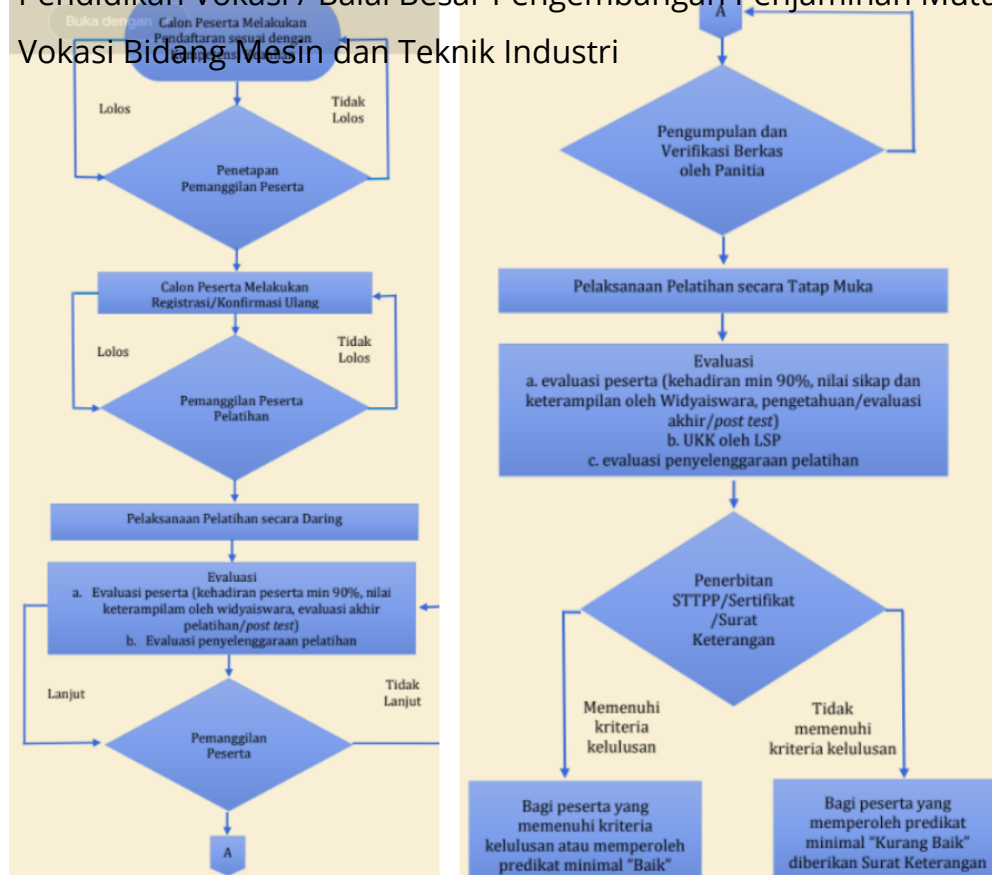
Pendidikan Vokasi / Balai Besar Pengembangan Penjaminan Mutu Vokasi Bidang Mesin dan Teknik Industri

Buka dengan

Calon Peserta Melakukan Pendaftaran sesuai dengan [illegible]

Lolos

Tidak Lolos

Penetapan Pemanggilan Peserta

Calon Peserta Melakukan Registrasi/Konfirmasi Ulang

Lolos

Tidak Lolos

Pemanggilan Peserta Pelatihan

Pelaksanaan Pelatihan secara Daring

Evaluasi
a. Evaluasi peserta (kehadiran peserta min 90%, nilai keterampilam oleh widyaiswara, evaluasi akhir pelatihan/*post test*)
b. Evaluasi penyelenggaraan pelatihan

Lanjut

Tidak Lanjut

Pemanggilan Peserta

A

A

Pengumpulan dan Verifikasi Berkas oleh Panitia

Pelaksanaan Pelatihan secara Tatap Muka

Evaluasi
a. evaluasi peserta (kehadiran min 90%, nilai sikap dan keterampilan oleh Widyaiswara, pengetahuan/evaluasi akhir/*post test*)
b. UKK oleh LSP
c. evaluasi penyelenggaraan pelatihan

Penerbitan STTPP/Sertifikat /Surat Keterangan

Memenuhi kriteria kelulusan

Tidak memenuhi kriteria kelulusan

Bagi peserta yang memenuhi kriteria kelulusan atau memperoleh predikat minimal "Baik"

Bagi peserta yang memperoleh predikat minimal "Kurang Baik" diberikan Surat Keterangan